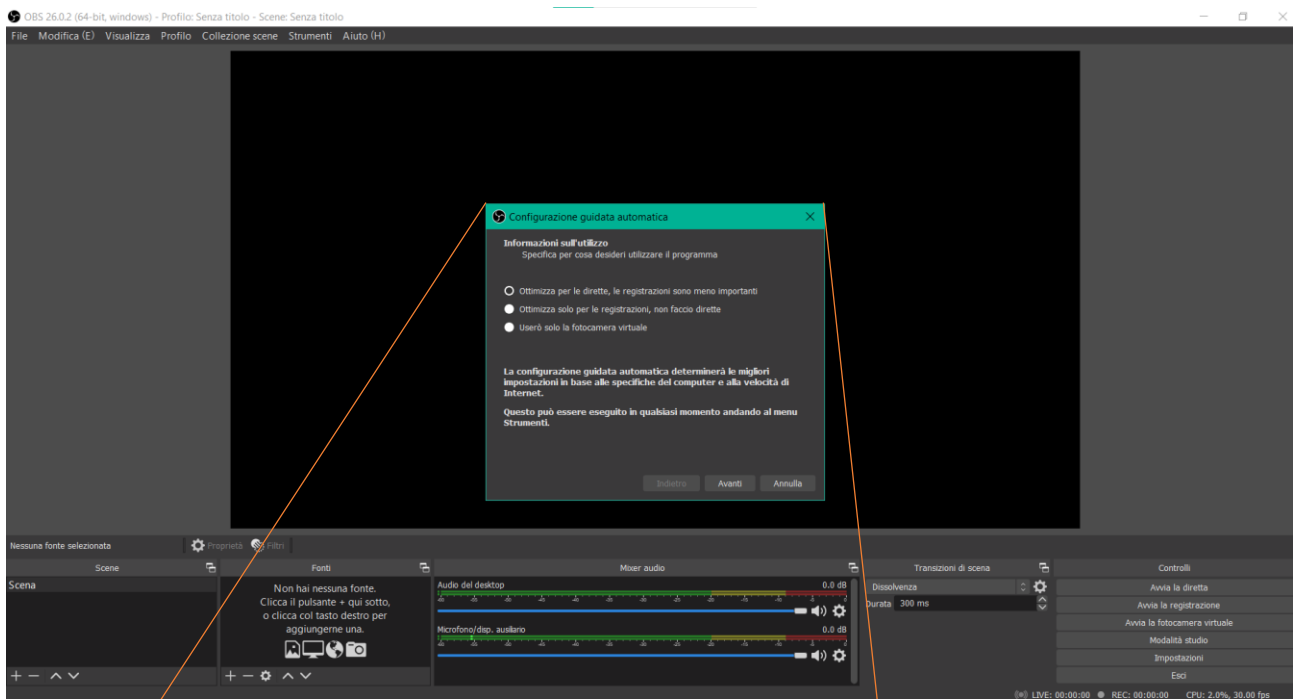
OBS 26.0.2 (64-bit, windows) - Profilo: Senza titolo - Scene: Senza titolo

File Modifica (E) Visualizza Profilo Collezione scene Strumenti Aiuto (H)

Configurazione guidata automatica

Informazioni sull'utilizzo
Specifica per cosa desideri utilizzare il programma

Ottimizza per le dirette, le registrazioni sono meno importanti
Ottimizza solo per le registrazioni, non faccio dirette
Userò solo la fotocamera virtuale

La configurazione guidata automatica determinerà le migliori impostazioni in base alle specifiche del computer e alla velocità di Internet.

Questo può essere eseguito in qualsiasi momento andando al menu Strumenti.

Indietro Avanti Annulla

Nessuna fonte selezionata Proprietà Filtri

Scene
Scena

Fonti
Non hai nessuna fonte. Clicca il pulsante + qui sotto, o clicca col tasto destro per aggiungerne una.

Mixer audio
Audio del desktop 0.0 dB
Microfono/disp. ausiliario 0.0 dB

Transizioni di scena
Dissolvenza
Durata 300 ms

Controlli
Avvia la diretta
Avvia la registrazione
Avvia la fotocamera virtuale
Modalità studio
Impostazioni
Esci

LIVE: 00:00:00 REC: 00:00:00 CPU: 2.0%, 30.00 fps